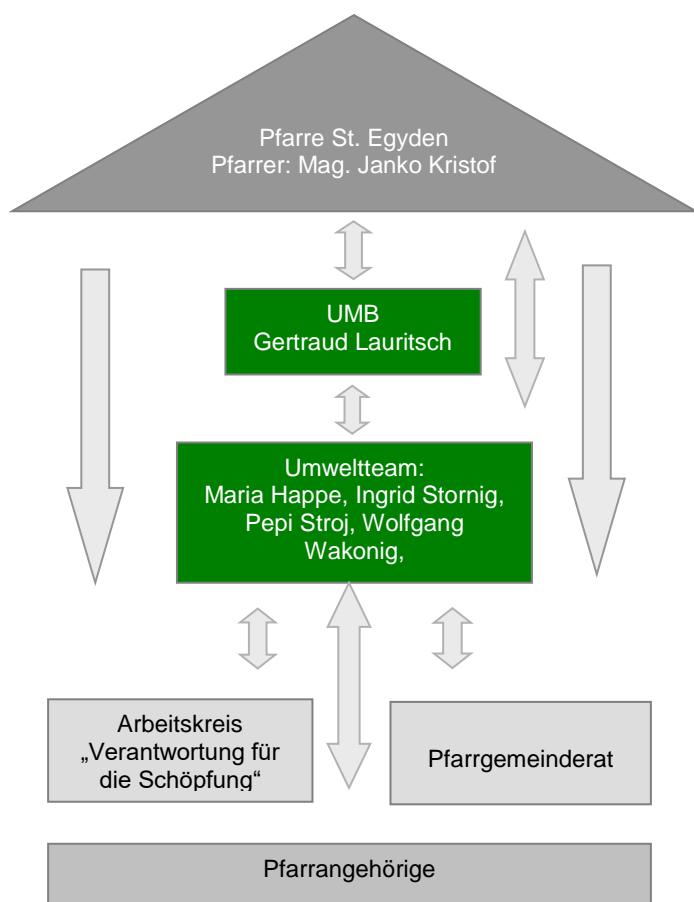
Pfarre St. Egyden
Pfarrer: Mag. Janko Kristof

UMB
Gertraud Lauritsch

Umweltteam:
Maria Happe, Ingrid Stornig, Pepi Stroj, Wolfgang Wakonig,

Arbeitskreis „Verantwortung für die Schöpfung“

Pfarrgemeinderat

Pfarrangehörige